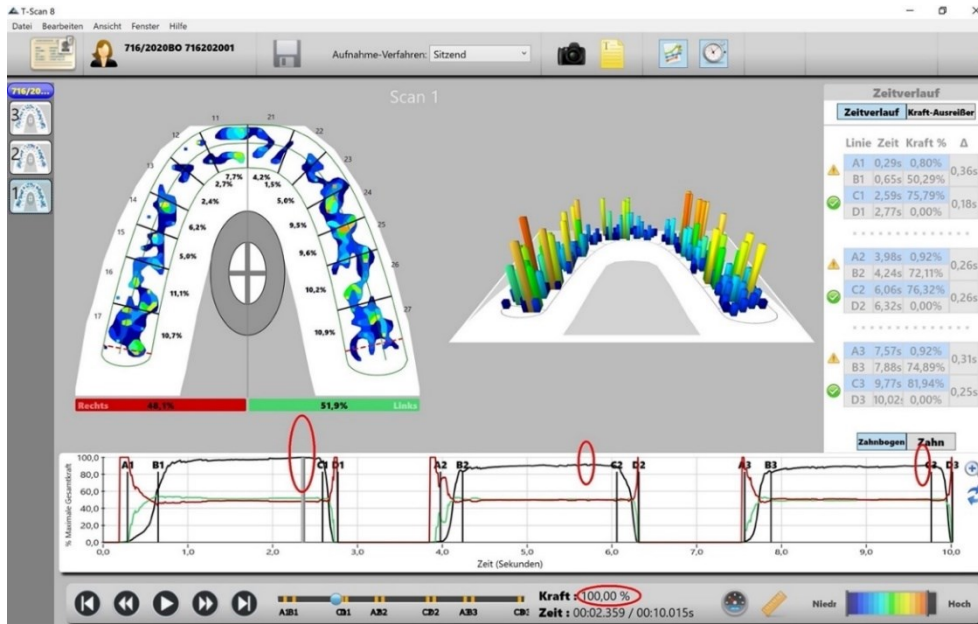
T-Scan 8

Datei Bearbeiten Ansicht Fenster Hilfe

716/2020BO 716202001

Aufnahme-Verfahren: Sitzend

716/20...

3

2

1

Scan 1

11 21 12 22 13 23 24 14 25 15 26 16 27 17

7,7% 4,2%
2,7% 1,5%
2,4% 5,0%
6,2% 9,5%
5,0% 9,6%
11,1% 10,2%
10,7% 10,9%

Rechts 48,1%

51,9% Links

Zeitverlauf

Zeitverlauf | Kraft-Ausreißer

| | Linie | Zeit | Kraft % | Δ |
|---|---|---|---|---|
| | A1 | 0,29s | 0,80% | 0,36s |
| | B1 | 0,65s | 50,29% | |
| | C1 | 2,59s | 75,79% | 0,18s |
| | D1 | 2,77s | 0,00% | |
| | A2 | 3,98s | 0,92% | 0,26s |
| | B2 | 4,24s | 72,11% | |
| | C2 | 6,06s | 76,32% | 0,26s |
| | D2 | 6,32s | 0,00% | |
| | A3 | 7,57s | 0,92% | 0,31s |
| | B3 | 7,88s | 74,89% | |
| | C3 | 9,77s | 81,94% | 0,25s |
| | D3 | 10,02s | 0,00% | |

Zahnbogen | Zahn

% Maximale Gesamtkraft

100,0
80,0
60,0
40,0
20,0
0,0

A1 B1 C1 D1 A2 B2 C2 D2 A3 B3 C3 D3

0,0 1,0 2,0 3,0 4,0 5,0 6,0 7,0 8,0 9,0 10,0

Zeit (Sekunden)

A1B1 C1D1 A2B2 C2D2 A3B3 C3D3

Kraft : 100,00 %
Zeit : 00:02.359 / 00:10.015s

Niedr Hoch